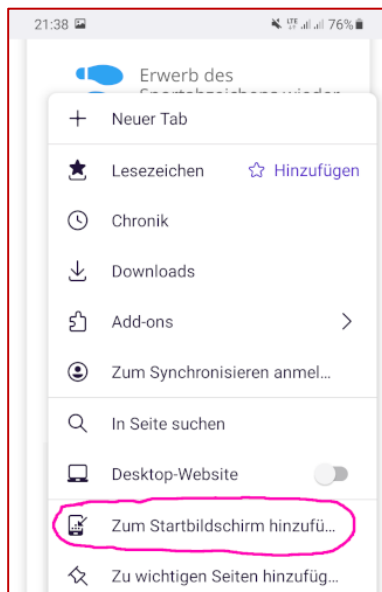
21:38
76%

Erwerb des
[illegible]

Neuer Tab

Lesezeichen
Hinzufügen

Chronik

Downloads

Add-ons

Zum Synchronisieren anmel...

In Seite suchen

Desktop-Website

Zum Startbildschirm hinzufü...

Zu wichtigen Seiten hinzufüg...